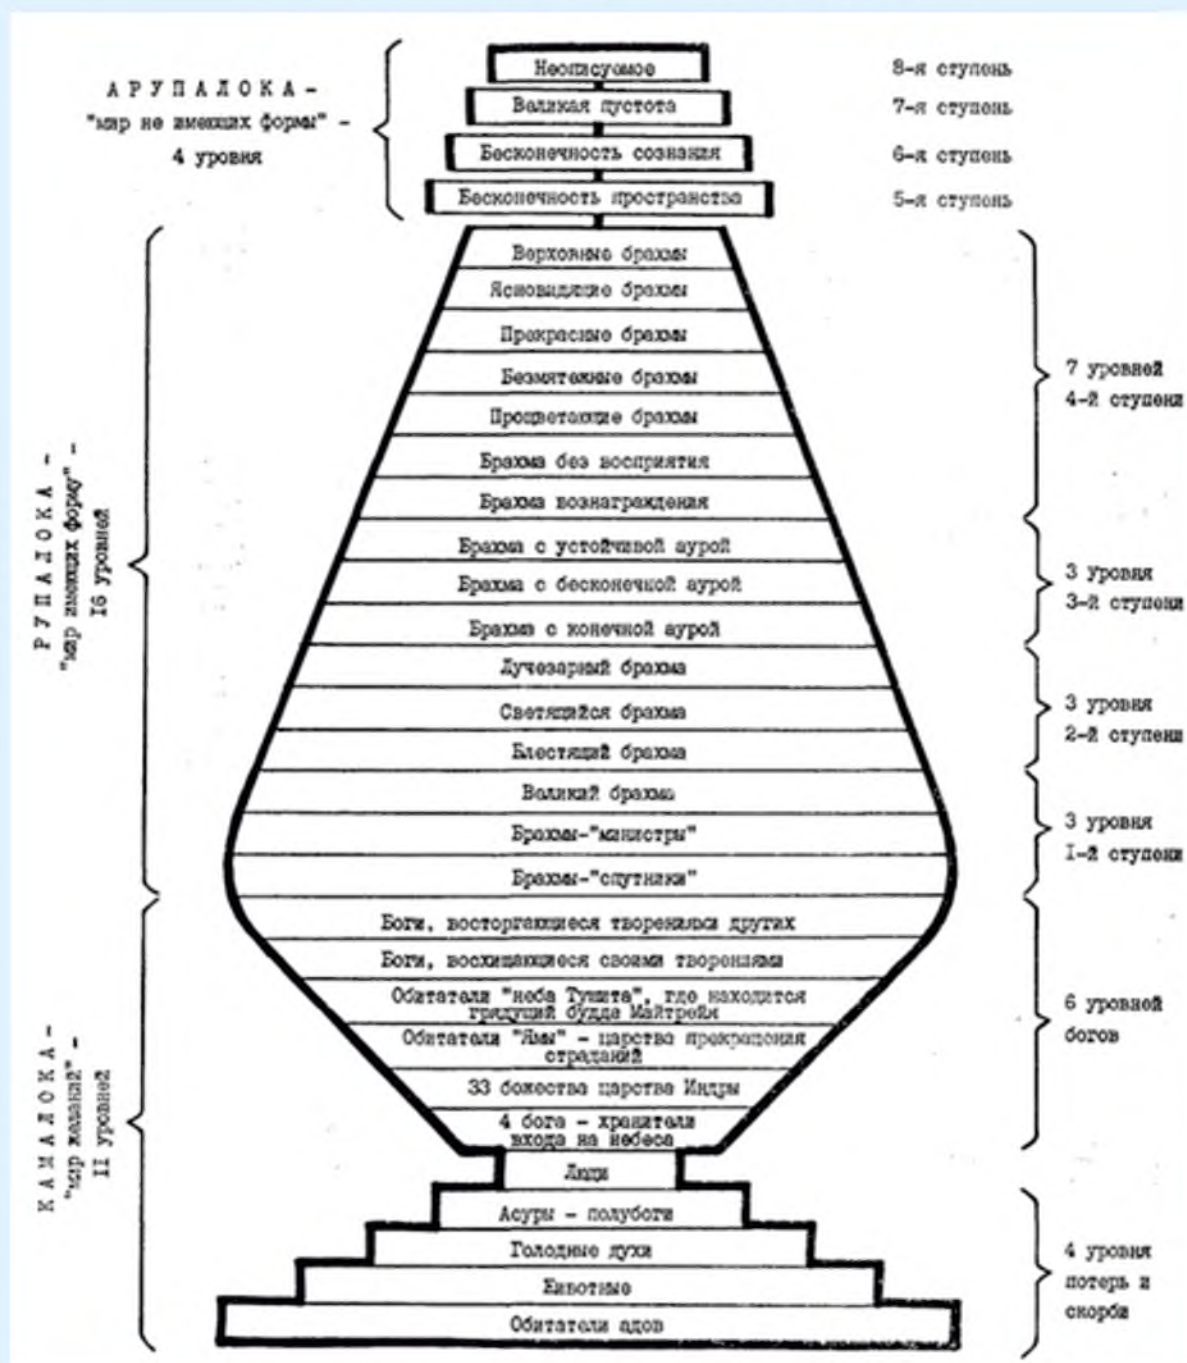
АРУПАЛОКА – "мир не имеющих формы" – 4 уровня

Неописуемое — 8-я ступень
Великая пустота — 7-я ступень
Бесконечность сознания — 6-я ступень
Бесконечность пространства — 5-я ступень

РУПАЛОКА – "мир имеющих форму" – I6 уровней

Верховные брахмы
Ясновидящие брахмы
Прекрасные брахмы
Безмятежные брахмы
Процветающие брахмы
Брахма без восприятия
Брахма вознаграждения

7 уровней 4-й ступени

Брахма с устойчивой аурой
Брахма с бесконечной аурой
Брахма с конечной аурой

3 уровня 3-й ступени

Лучезарный брахма
Светящийся брахма
Блестящий брахма

3 уровня 2-й ступени

Великий брахма
Брахмы-"министры"
Брахмы-"спутники"

3 уровня I-й ступени

КАМАЛОКА – "мир желаний" – II уровней

Боги, восторгающиеся творениями других
Боги, восхищающиеся своими творениями
Обитатели "неба Тушита", где находится грядущий будда Майтрейя
Обитатели "Ямы" – царства прекращения страданий
33 божества царства Индры
4 бога – хранители входа на небеса

6 уровней богов

Люди

Асуры – полубоги
Голодные духи
Животные
Обитатели адов

4 уровня потерь и скорби